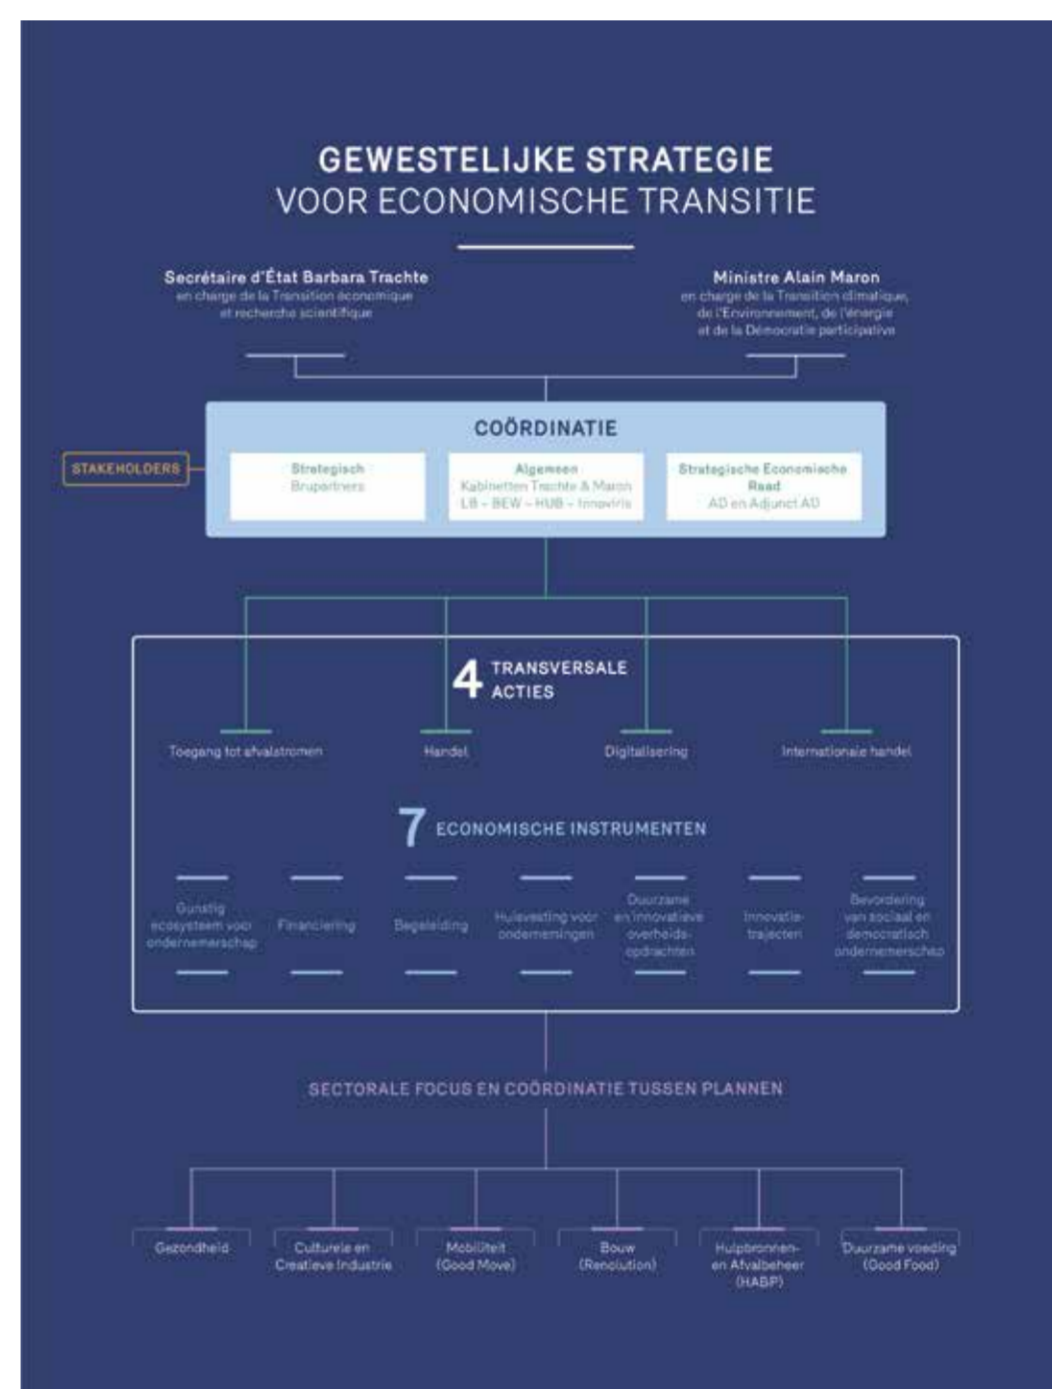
GEWESTELIJKE STRATEGIE
VOOR ECONOMISCHE TRANSITIE

Secrétaire d'État Barbara Trachte
en charge de la Transition économique et recherche scientifique

Ministre Alain Maron
en charge de la Transition climatique, de l'Environnement, de l'énergie et de la Démocratie participative

COÖRDINATIE

STAKEHOLDERS

Strategisch
Brupartners

Algemeen
Kabinetten Trachte & Maron
LB – BEW – HUB – Innoviris

Strategische Economische Raad
AD en Adjunct AD

4 TRANSVERSALE ACTIES

Toegang tot afvalstromen

Handel

Digitalisering

Internationale handel

7 ECONOMISCHE INSTRUMENTEN

Gunstig ecosysteem voor ondernemerschap

Financiering

Begeleiding

Huisvesting voor ondernemingen

Duurzame en innovatieve overheidsopdrachten

Innovatietrajecten

Bevordering van sociaal en democratisch ondernemerschap

SECTORALE FOCUS EN COÖRDINATIE TUSSEN PLANNEN

Gezondheid

Culturele en Creatieve Industrie

Mobiliteit (Good Move)

Bouw (Renolution)

Hulpbronnen- en Afvalbeheer (HABP)

Duurzame voeding (Good Food)